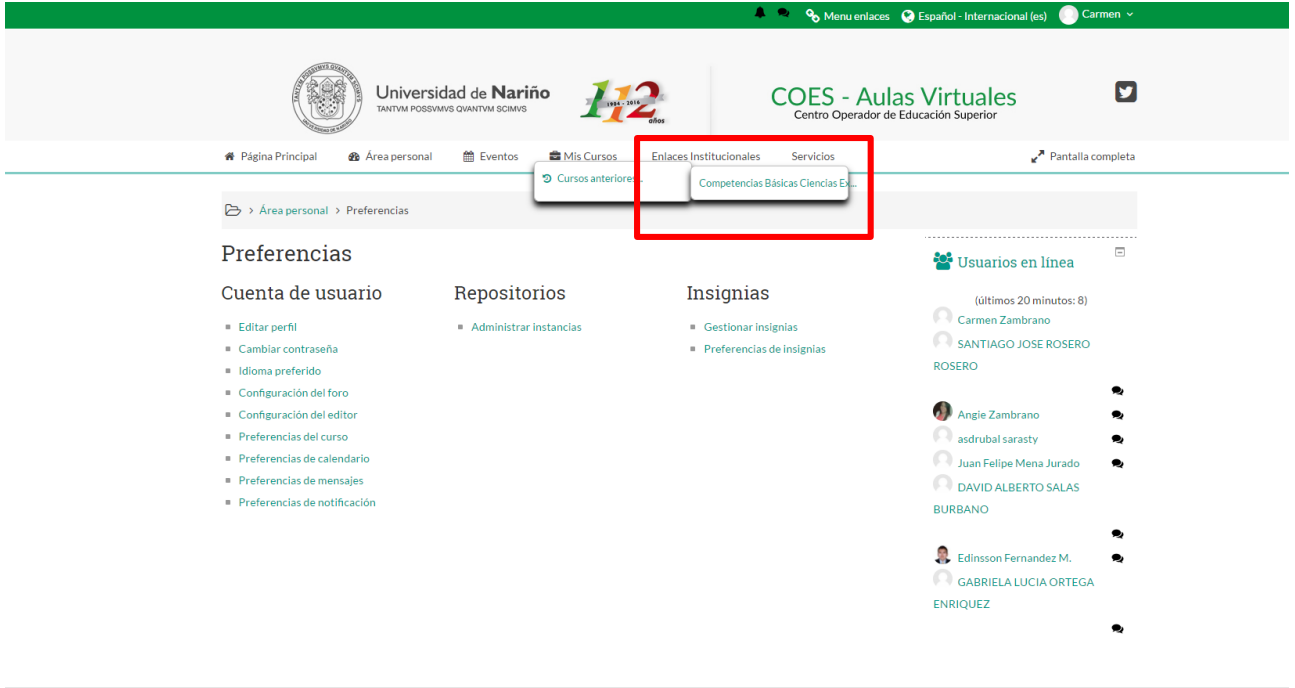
Menu enlaces Español - Internacional (es) Carmen

Universidad de Nariño
TANTVM POSSVMVS QVANTVM SCIMVS

112 1904 - 2016 años

COES - Aulas Virtuales
Centro Operador de Educación Superior

Página Principal Área personal Eventos Mis Cursos Enlaces Institucionales Servicios Pantalla completa

Cursos anteriores...

Competencias Básicas Ciencias Ex...

Área personal › Preferencias

Preferencias

Cuenta de usuario
- Editar perfil
- Cambiar contraseña
- Idioma preferido
- Configuración del foro
- Configuración del editor
- Preferencias del curso
- Preferencias de calendario
- Preferencias de mensajes
- Preferencias de notificación

Repositorios
- Administrar instancias

Insignias
- Gestionar insignias
- Preferencias de insignias

Usuarios en línea

(últimos 20 minutos: 8)
Carmen Zambrano
SANTIAGO JOSE ROSERO ROSERO
Angie Zambrano
asdrubal sarasty
Juan Felipe Mena Jurado
DAVID ALBERTO SALAS BURBANO
Edinsson Fernandez M.
GABRIELA LUCIA ORTEGA ENRIQUEZ